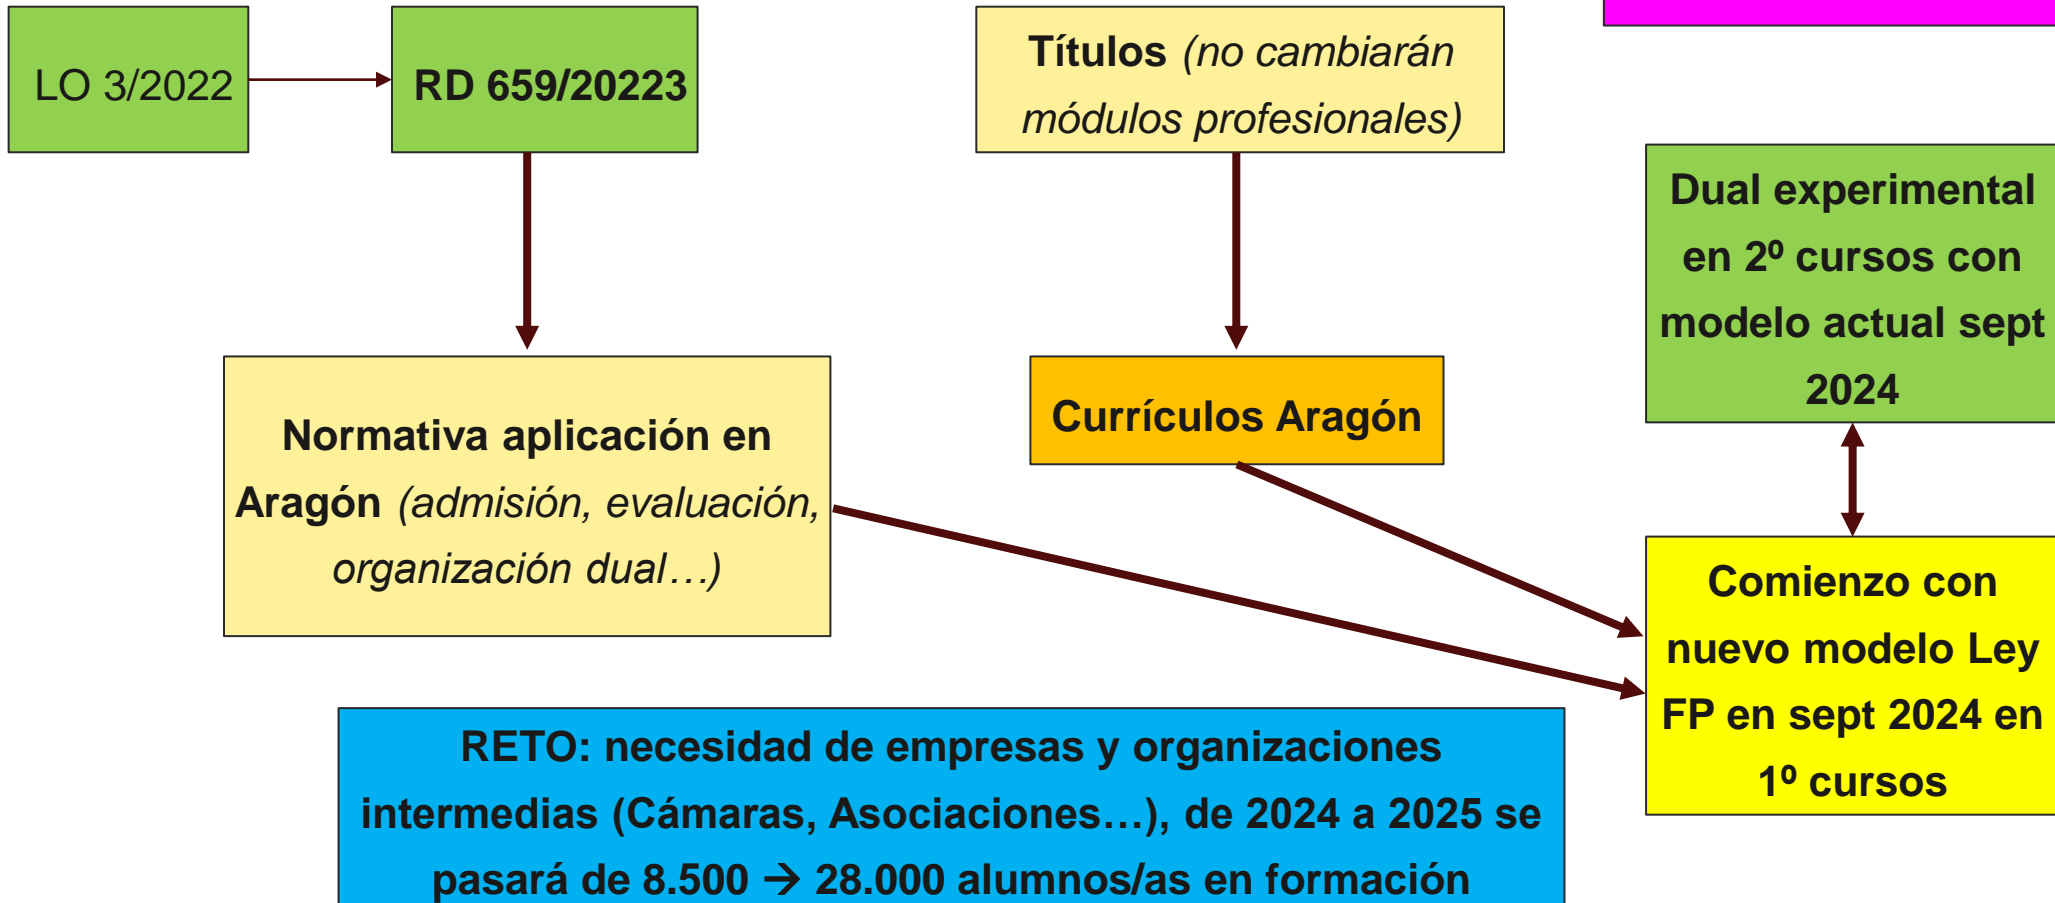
LO 3/2022

RD 659/20223

Títulos (no cambiarán módulos profesionales)

Dual experimental en 2º cursos con modelo actual sept 2024

Normativa aplicación en Aragón (admisión, evaluación, organización dual…)

Currículos Aragón

Comienzo con nuevo modelo Ley FP en sept 2024 en 1º cursos

RETO: necesidad de empresas y organizaciones intermedias (Cámaras, Asociaciones…), de 2024 a 2025 se pasará de 8.500 → 28.000 alumnos/as en formación